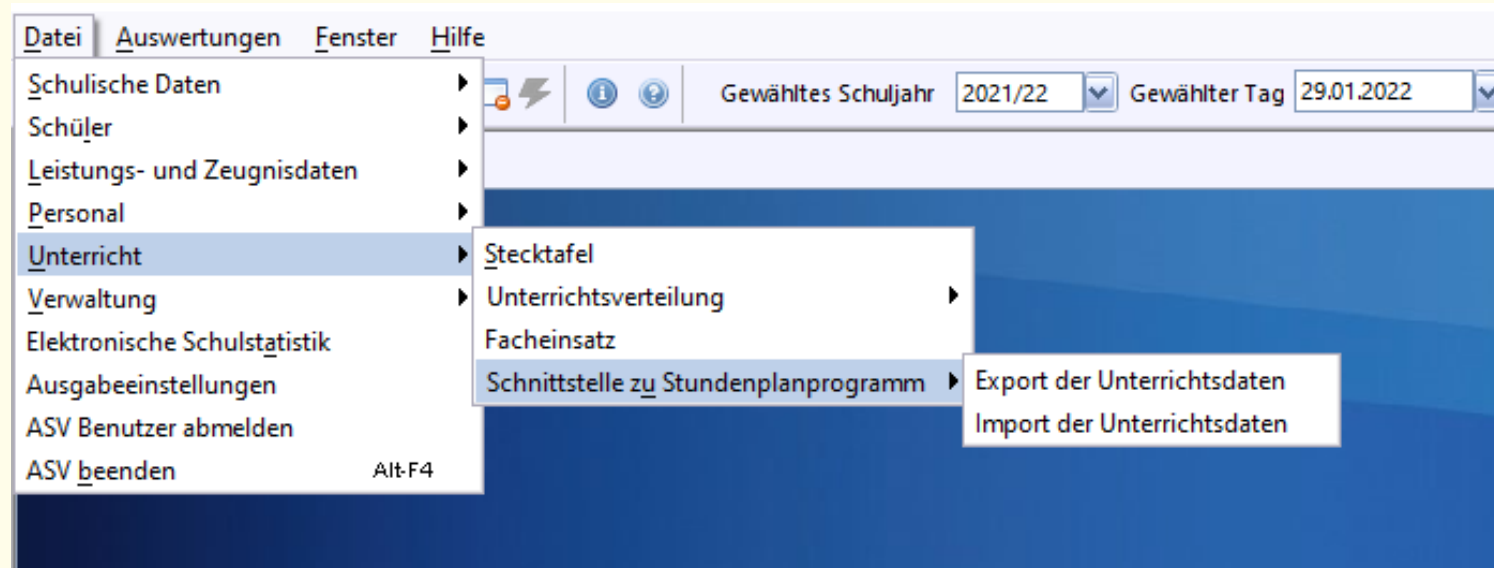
Datei Auswertungen Fenster Hilfe

Gewähltes Schuljahr 2021/22 Gewählter Tag 29.01.2022

Schulische Daten
Schüler
Leistungs- und Zeugnisdaten
Personal
Unterricht
Verwaltung
Elektronische Schulstatistik
Ausgabeeinstellungen
ASV Benutzer abmelden
ASV beenden Alt-F4

Stecktafel
Unterrichtsverteilung
Facheinsatz
Schnittstelle zu Stundenplanprogramm

Export der Unterrichtsdaten
Import der Unterrichtsdaten